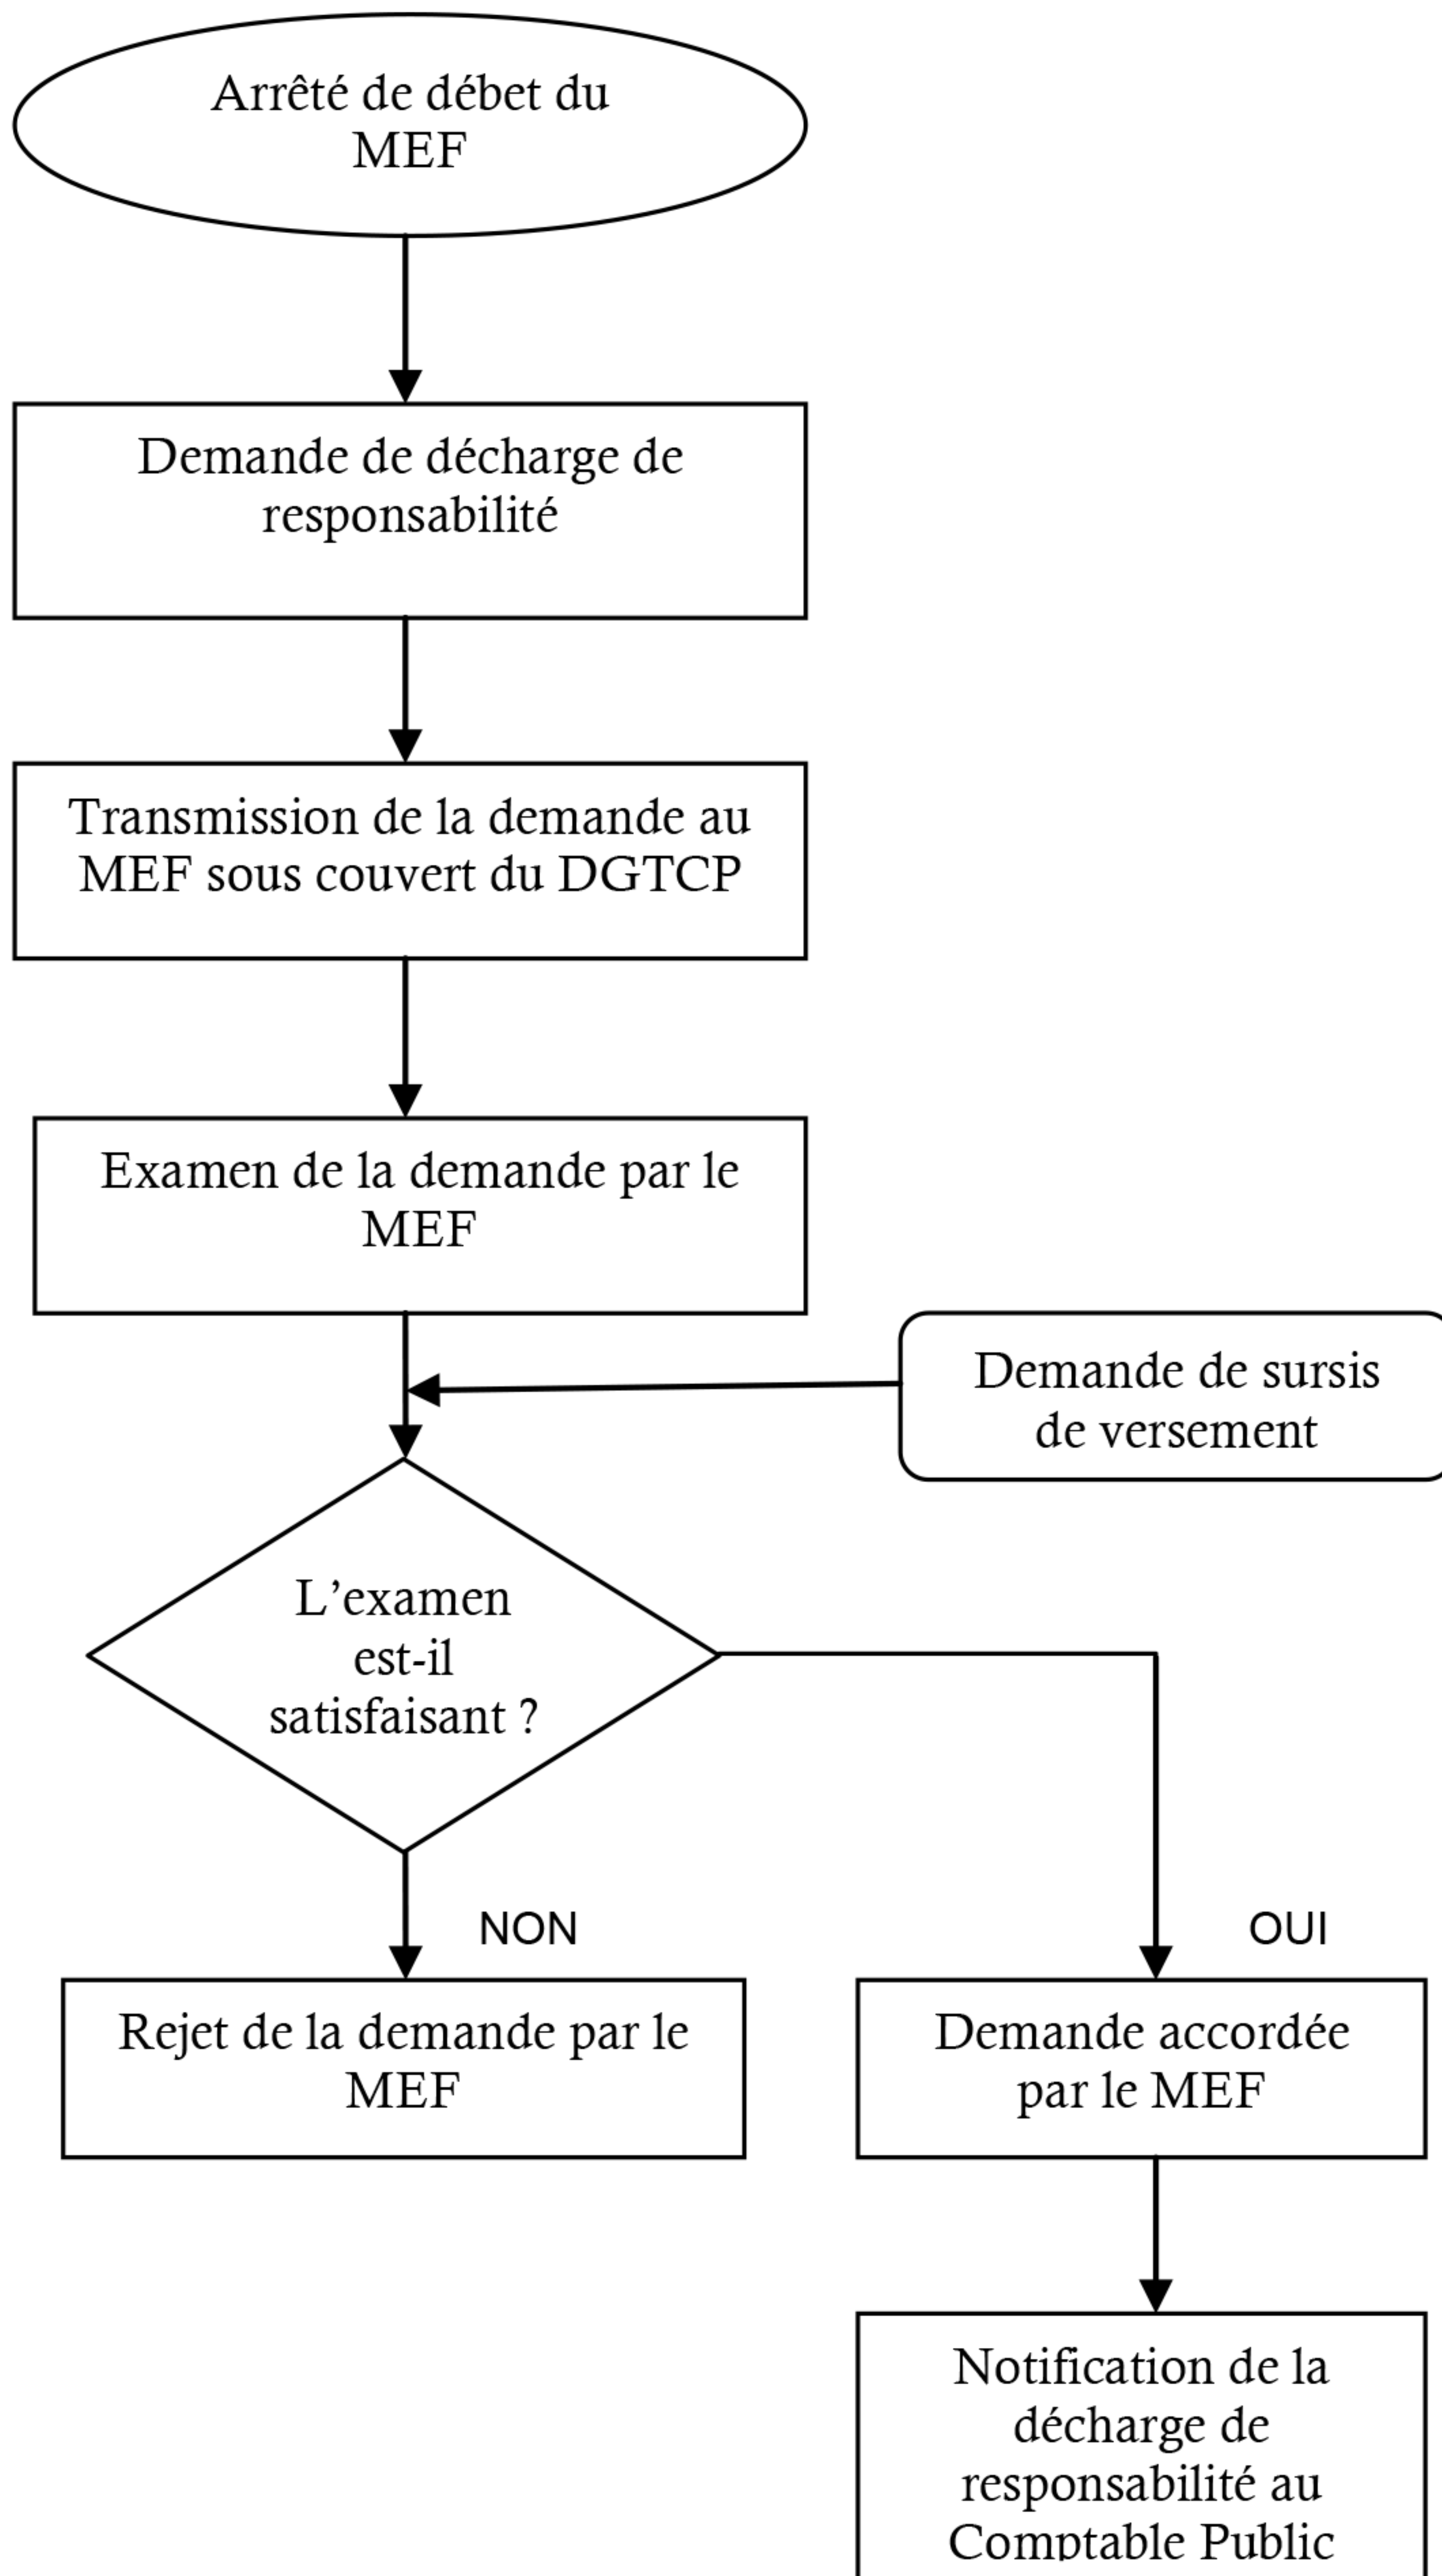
Arrêté de débet du MEF

Demande de décharge de responsabilité

Transmission de la demande au MEF sous couvert du DGTCP

Examen de la demande par le MEF

Demande de sursis de versement

L'examen est-il satisfaisant ?

NON

OUI

Rejet de la demande par le MEF

Demande accordée par le MEF

Notification de la décharge de responsabilité au Comptable Public